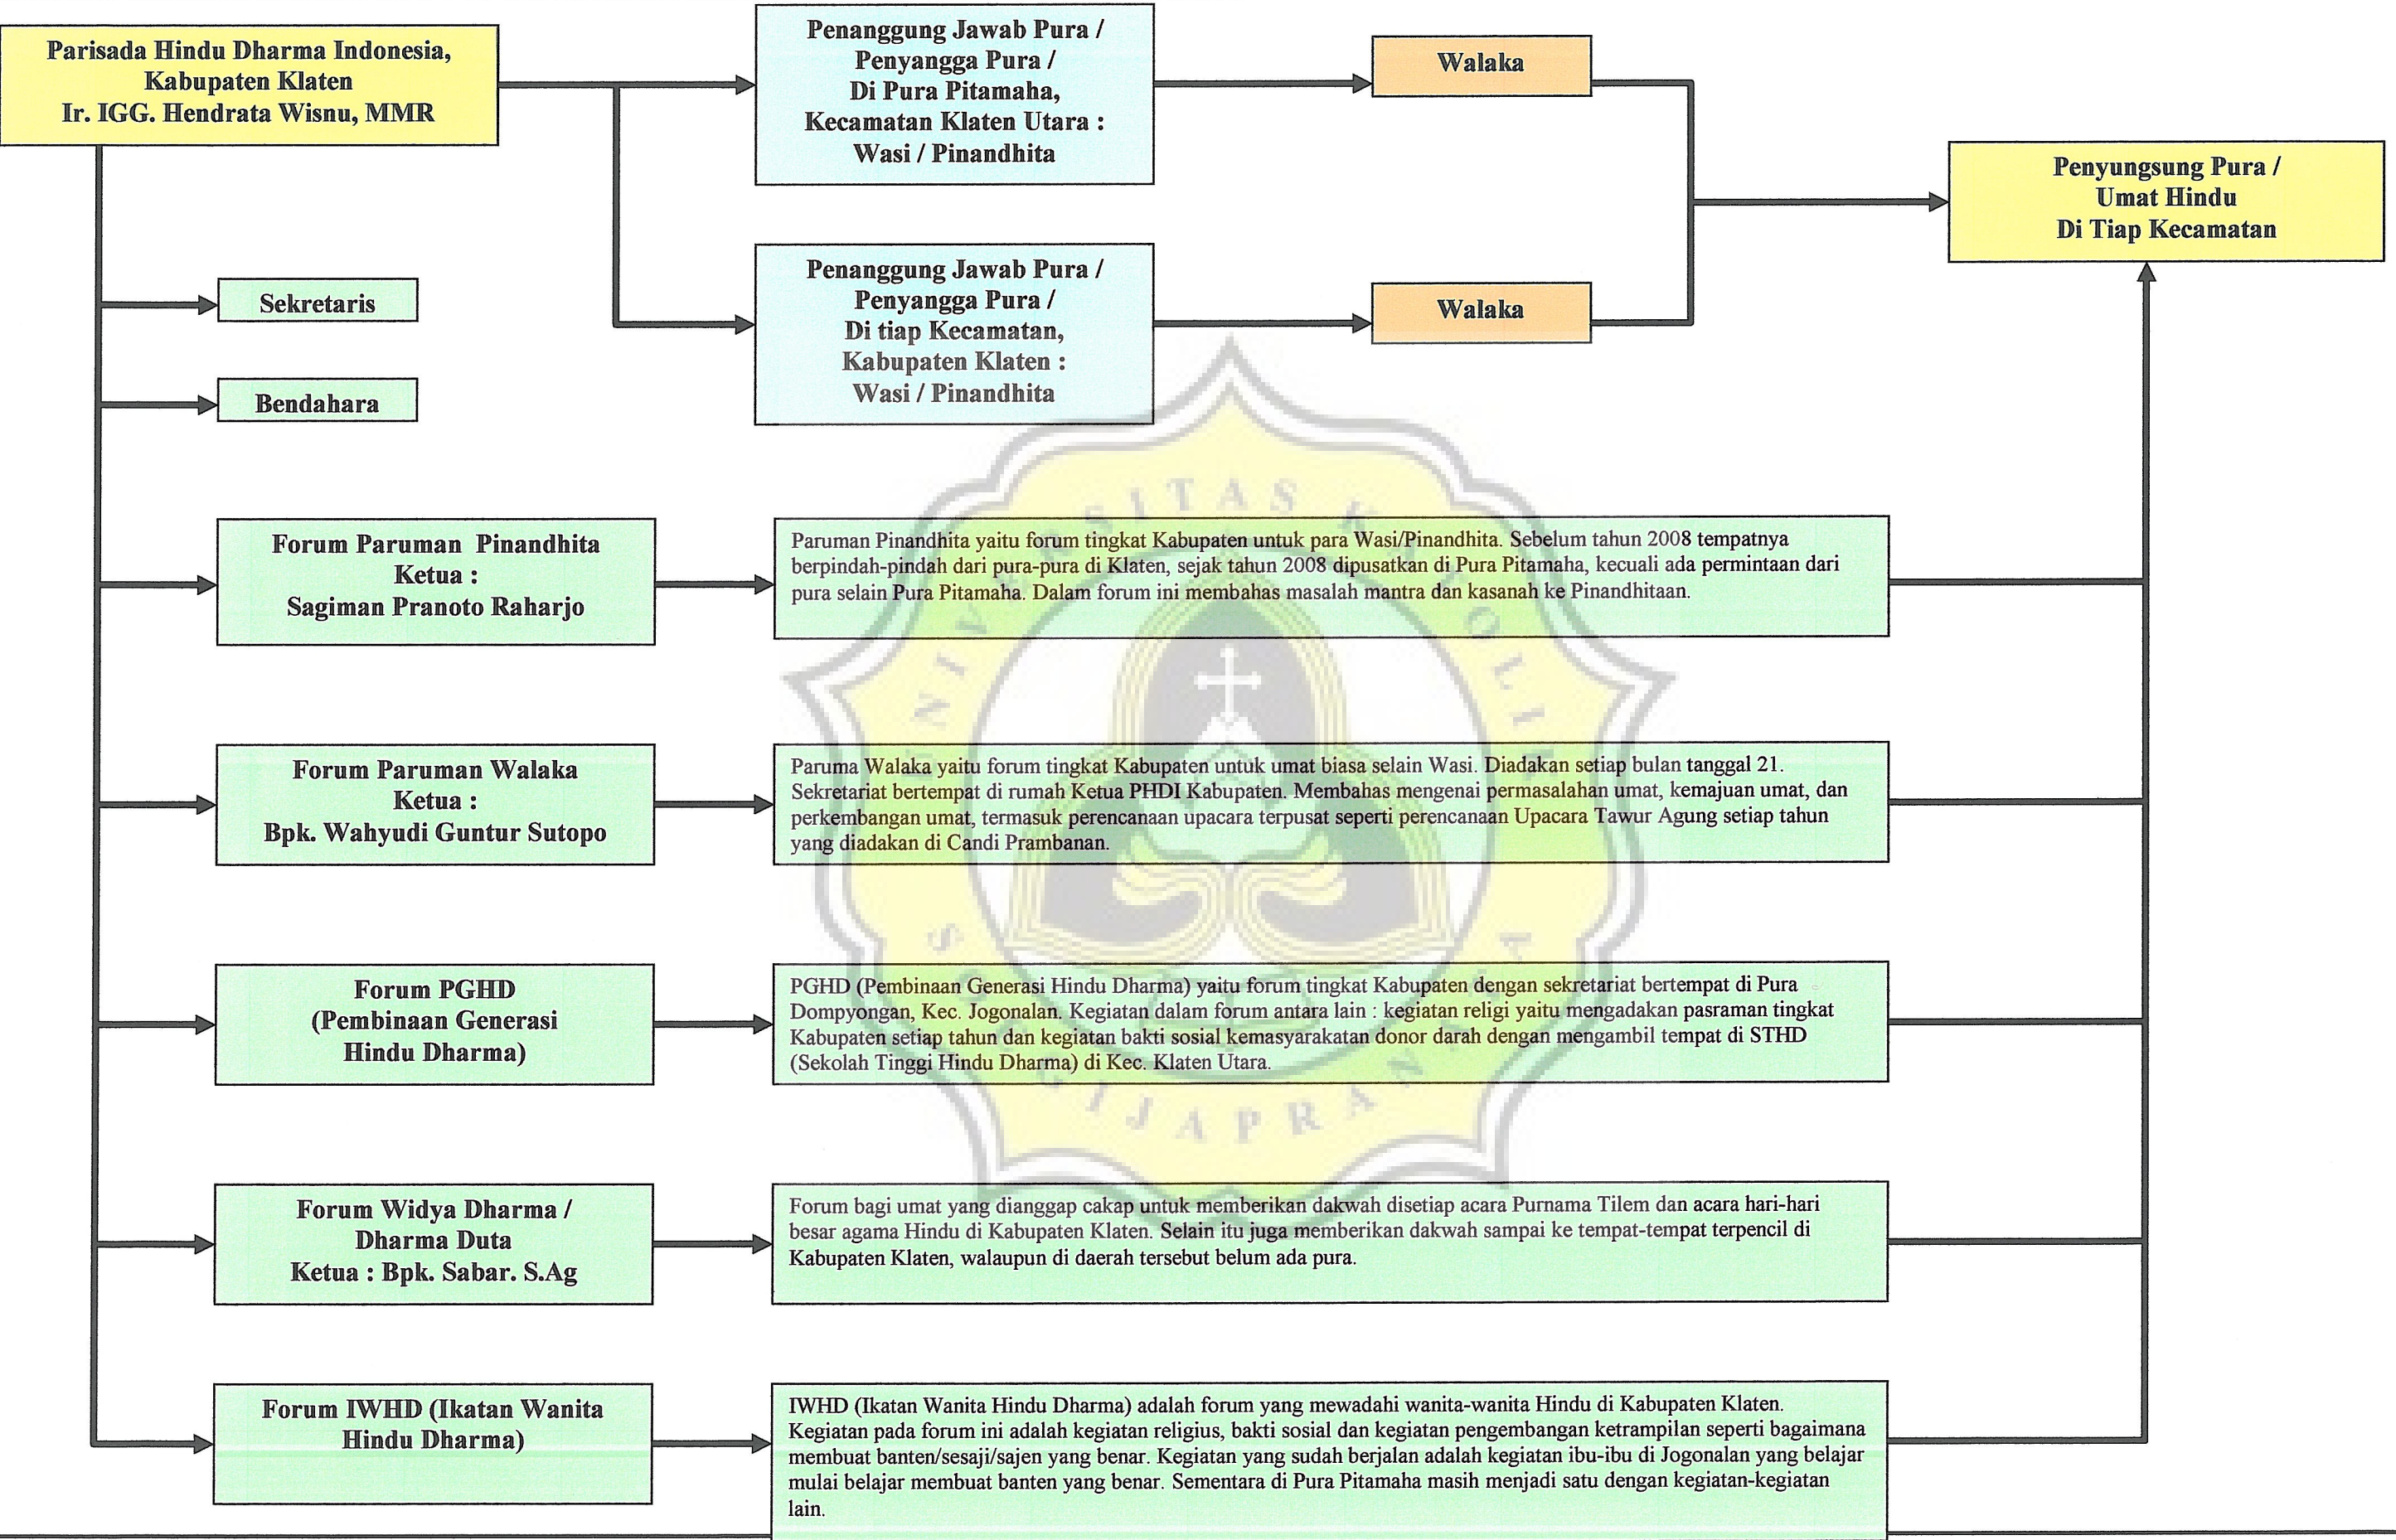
Parisada Hindu Dharma Indonesia, Kabupaten Klaten
Ir. IGG. Hendrata Wisnu, MMR

Penanggung Jawab Pura / Penyangga Pura / Di Pura Pitamaha, Kecamatan Klaten Utara : Wasi / Pinandhita

Walaka

Penanggung Jawab Pura / Penyangga Pura / Di tiap Kecamatan, Kabupaten Klaten : Wasi / Pinandhita

Walaka

Penyungsung Pura / Umat Hindu Di Tiap Kecamatan

Sekretaris

Bendahara

Forum Paruman Pinandhita
Ketua :
Sagiman Pranoto Raharjo

Paruman Pinandhita yaitu forum tingkat Kabupaten untuk para Wasi/Pinandhita. Sebelum tahun 2008 tempatnya berpindah-pindah dari pura-pura di Klaten, sejak tahun 2008 dipusatkan di Pura Pitamaha, kecuali ada permintaan dari pura selain Pura Pitamaha. Dalam forum ini membahas masalah mantra dan kasanah ke Pinandhitaan.

Forum Paruman Walaka
Ketua :
Bpk. Wahyudi Guntur Sutopo

Paruma Walaka yaitu forum tingkat Kabupaten untuk umat biasa selain Wasi. Diadakan setiap bulan tanggal 21. Sekretariat bertempat di rumah Ketua PHDI Kabupaten. Membahas mengenai permasalahan umat, kemajuan umat, dan perkembangan umat, termasuk perencanaan upacara terpusat seperti perencanaan Upacara Tawur Agung setiap tahun yang diadakan di Candi Prambanan.

Forum PGHD
(Pembinaan Generasi Hindu Dharma)

PGHD (Pembinaan Generasi Hindu Dharma) yaitu forum tingkat Kabupaten dengan sekretariat bertempat di Pura Dompyongan, Kec. Jogonalan. Kegiatan dalam forum antara lain : kegiatan religi yaitu mengadakan pasraman tingkat Kabupaten setiap tahun dan kegiatan bakti sosial kemasyarakatan donor darah dengan mengambil tempat di STHD (Sekolah Tinggi Hindu Dharma) di Kec. Klaten Utara.

Forum Widya Dharma / Dharma Duta
Ketua : Bpk. Sabar. S.Ag

Forum bagi umat yang dianggap cakap untuk memberikan dakwah disetiap acara Purnama Tilem dan acara hari-hari besar agama Hindu di Kabupaten Klaten. Selain itu juga memberikan dakwah sampai ke tempat-tempat terpencil di Kabupaten Klaten, walaupun di daerah tersebut belum ada pura.

Forum IWHD (Ikatan Wanita Hindu Dharma)

IWHD (Ikatan Wanita Hindu Dharma) adalah forum yang mewadahi wanita-wanita Hindu di Kabupaten Klaten. Kegiatan pada forum ini adalah kegiatan religius, bakti sosial dan kegiatan pengembangan ketrampilan seperti bagaimana membuat banten/sesaji/sajen yang benar. Kegiatan yang sudah berjalan adalah kegiatan ibu-ibu di Jogonalan yang belajar mulai belajar membuat banten yang benar. Sementara di Pura Pitamaha masih menjadi satu dengan kegiatan-kegiatan lain.